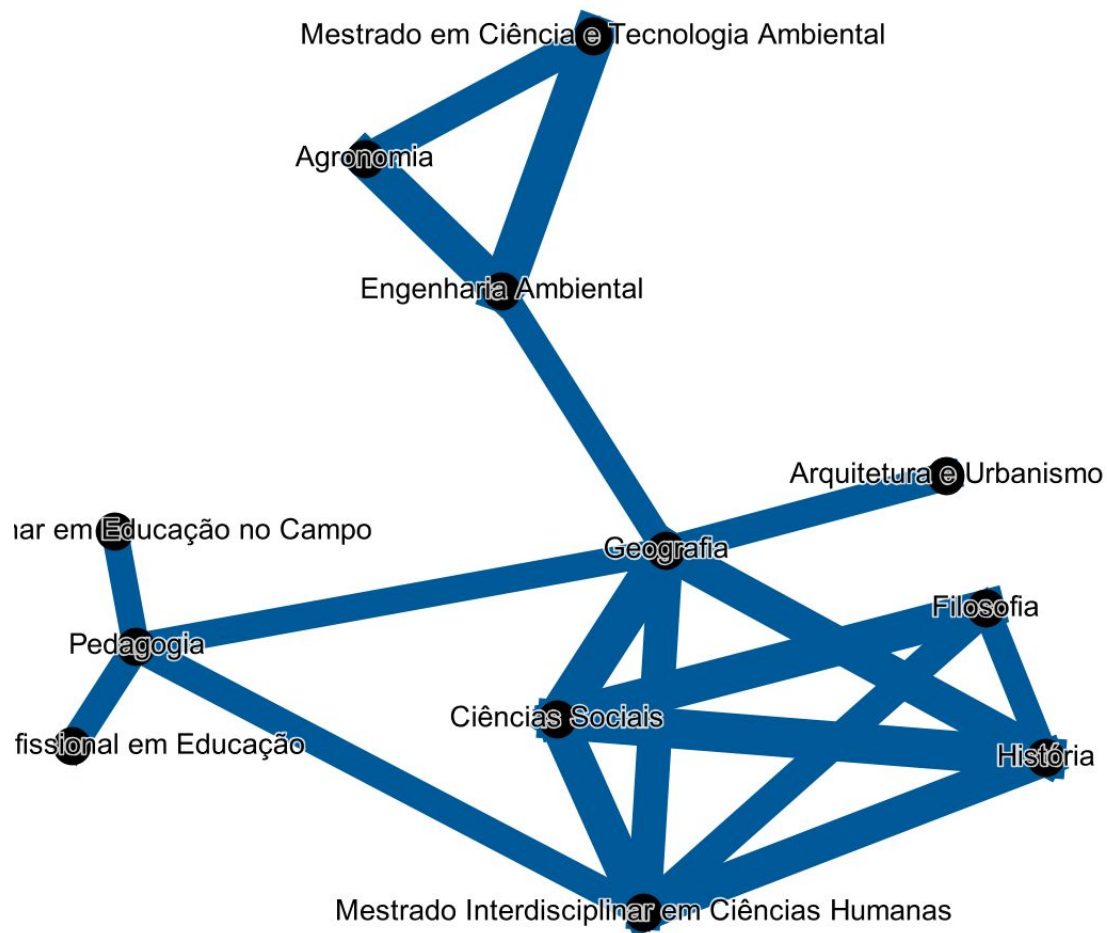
Mestrado em Ciência e Tecnologia Ambiental

Agronomia

Engenharia Ambiental

Arquitetura e Urbanismo

ıar em Educação no Campo

Geografia

Filosofia

Pedagogia

Ciências Sociais

fissional em Educação

História

Mestrado Interdisciplinar em Ciências Humanas